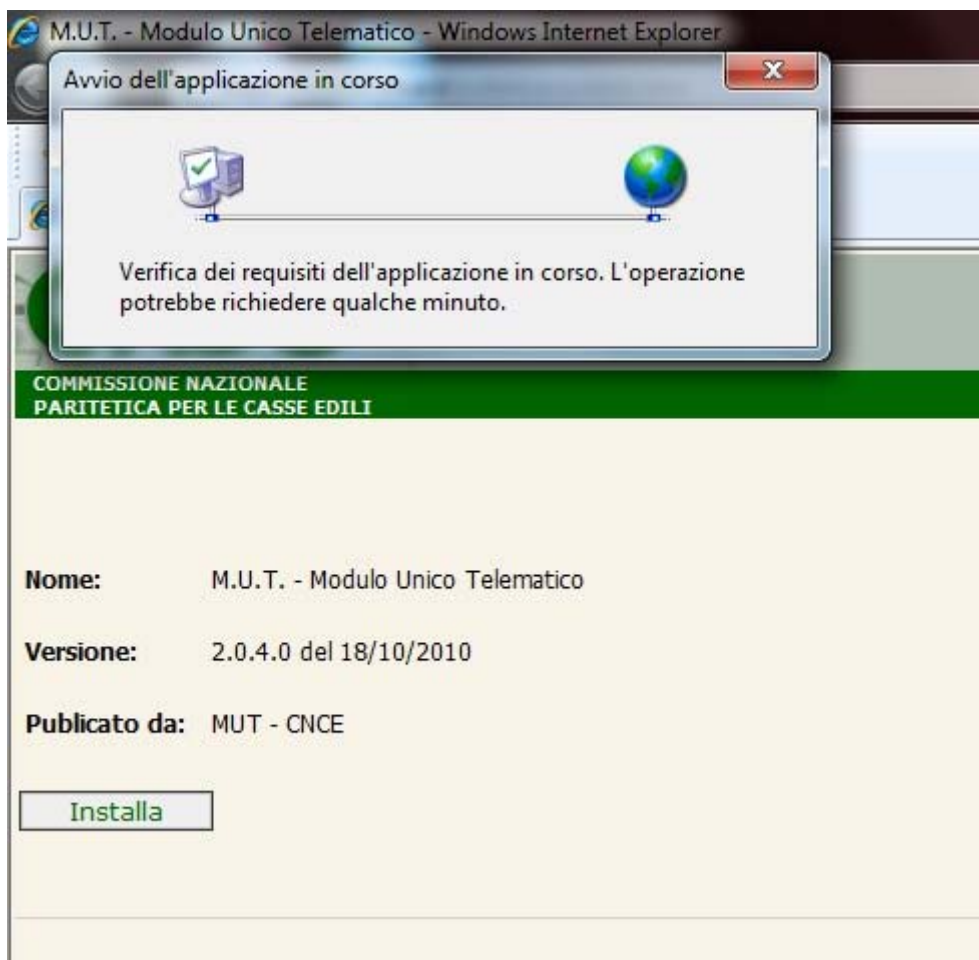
M.U.T. - Modulo Unico Telematico - Windows Internet Explorer

Avvio dell'applicazione in corso

Verifica dei requisiti dell'applicazione in corso. L'operazione potrebbe richiedere qualche minuto.

COMMISSIONE NAZIONALE
PARITETICA PER LE CASSE EDILI

Nome: M.U.T. - Modulo Unico Telematico

Versione: 2.0.4.0 del 18/10/2010

Publicato da: MUT - CNCE

Installa